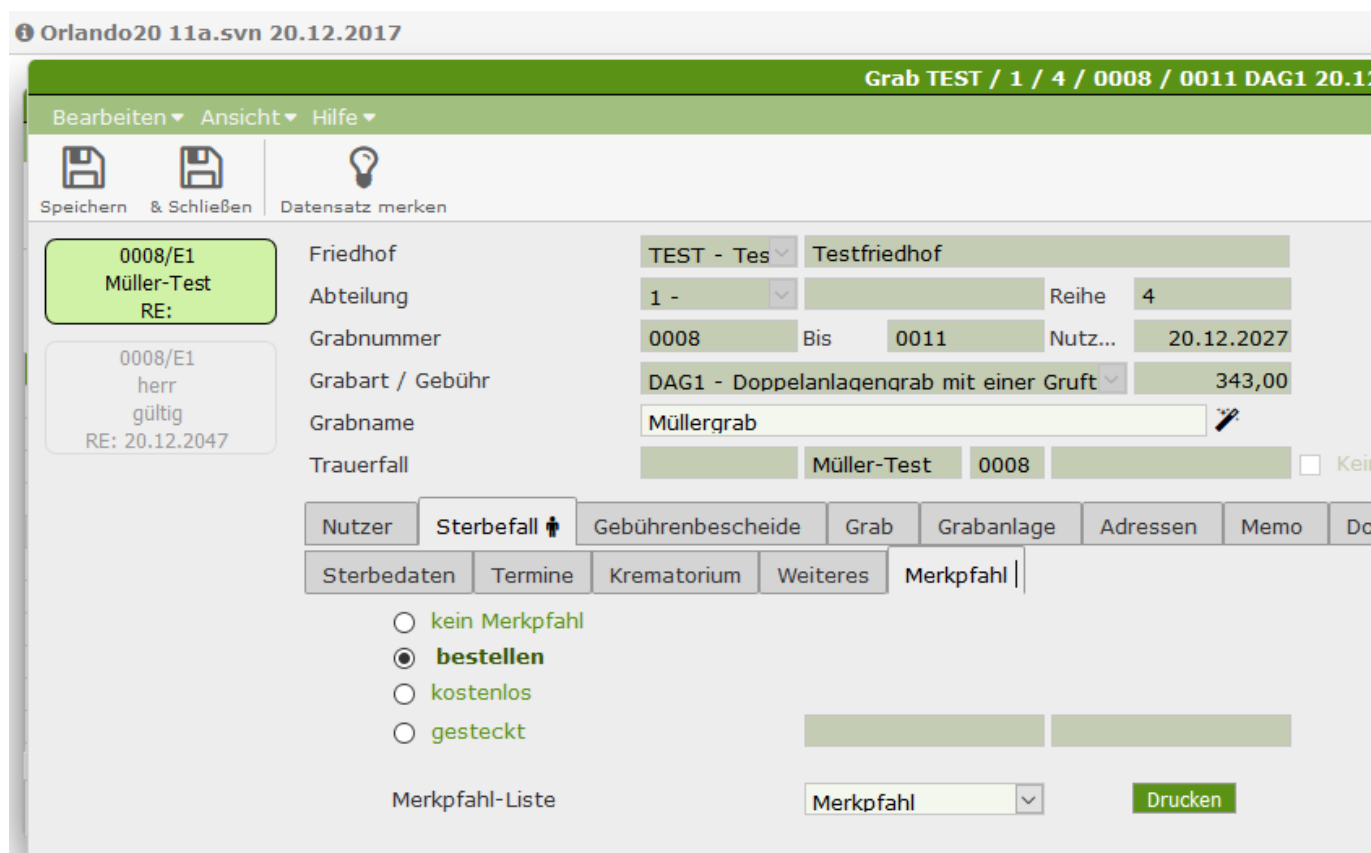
Orlando20 11a.svn 20.12.2017

Grab TEST / 1 / 4 / 0008 / 0011 DAG1 20.1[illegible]

Bearbeiten Ansicht Hilfe

Speichern & Schließen Datensatz merken

0008/E1
Müller-Test
RE:

0008/E1
herr
gültig
RE: 20.12.2047

Friedhof TEST - Tes Testfriedhof
Abteilung 1 - Reihe 4
Grabnummer 0008 Bis 0011 Nutz... 20.12.2027
Grabart / Gebühr DAG1 - Doppelanlagengrab mit einer Gruft 343,00
Grabname Müllergrab
Trauerfall Müller-Test 0008 Kei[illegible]

Nutzer | Sterbefall | Gebührenbescheide | Grab | Grabanlage | Adressen | Memo | Do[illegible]

Sterbedaten | Termine | Krematorium | Weiteres | Merkpfahl

kein Merkpfahl
bestellen
kostenlos
gesteckt

Merkpfahl-Liste Merkpfahl Drucken